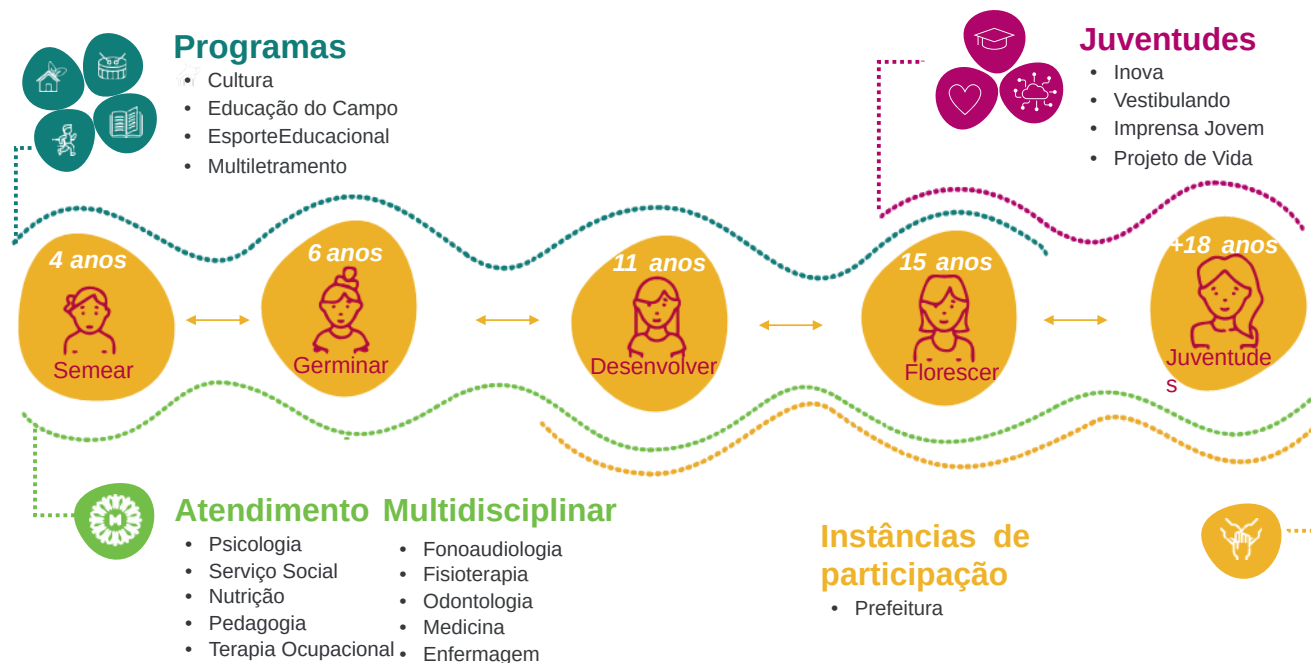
Programas
- Cultura
- Educação do Campo
- EsporteEducacional
- Multiletramento

Juventudes
- Inova
- Vestibulando
- Imprensa Jovem
- Projeto de Vida

4 anos
Semear

6 anos
Germinar

11 anos
Desenvolver

15 anos
Florescer

+18 anos
Juventudes

Atendimento Multidisciplinar
- Psicologia
- Serviço Social
- Nutrição
- Pedagogia
- Terapia Ocupacional
- Fonoaudiologia
- Fisioterapia
- Odontologia
- Medicina
- Enfermagem

Instâncias de participação
- Prefeitura